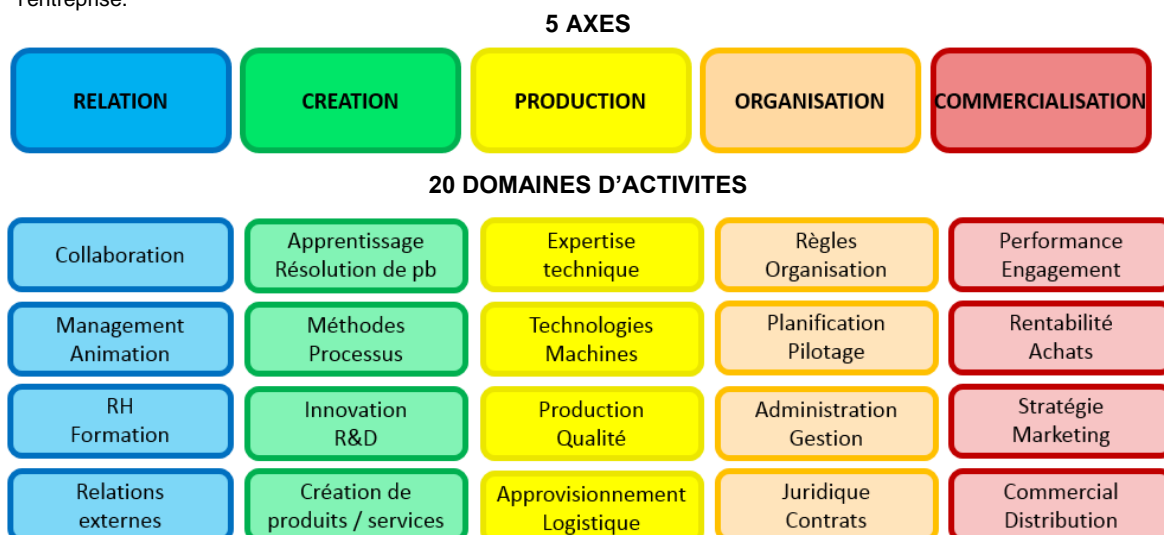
l'entreprise.

5 AXES

RELATION

CREATION

PRODUCTION

ORGANISATION

COMMERCIALISATION

20 DOMAINES D'ACTIVITES

| | | | | |
|---|---|---|---|---|
| Collaboration | Apprentissage Résolution de pb | Expertise technique | Règles Organisation | Performance Engagement |
| Management Animation | Méthodes Processus | Technologies Machines | Planification Pilotage | Rentabilité Achats |
| RH Formation | Innovation R&D | Production Qualité | Administration Gestion | Stratégie Marketing |
| Relations externes | Création de produits / services | Approvisionnement Logistique | Juridique Contrats | Commercial Distribution |